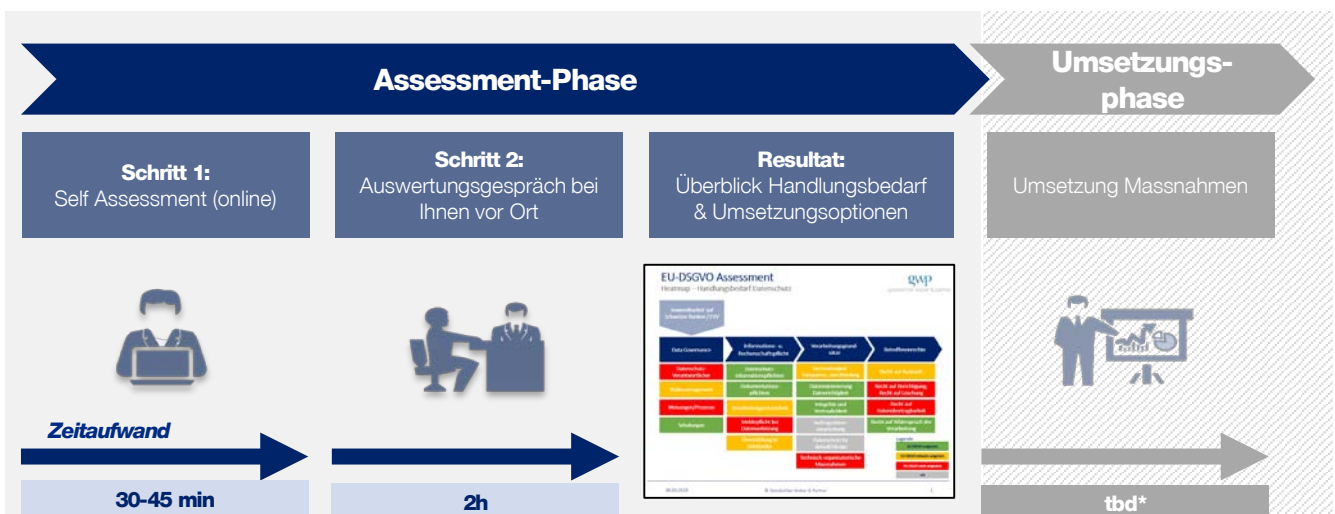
Assessment-Phase

Umsetzungsphase

Schritt 1:
Self Assessment (online)

Schritt 2:
Auswertungsgespräch bei Ihnen vor Ort

Resultat:
Überblick Handlungsbedarf & Umsetzungsoptionen

Umsetzung Massnahmen

EU-DSGVO Assessment
Heatmap – Handlungsbedarf Datenschutz

gwp

Data Governance

Informations- u. Rechenschaftspflicht

Verarbeitungsgrundsätze

Betroffenenrechte

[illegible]

Zeitaufwand

30-45 min

2h

tbd*